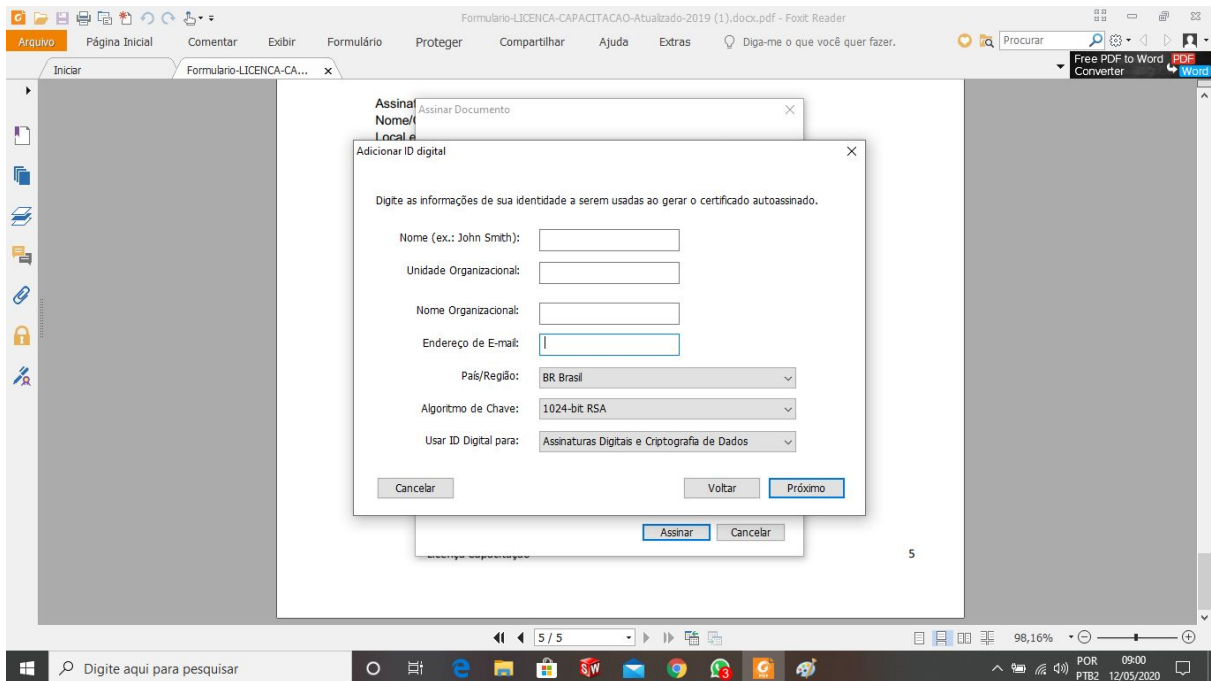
Formulario-LICENCA-CAPACITACAO-Atualizado-2019 (1).docx.pdf - Foxit Reader

Arquivo Página Inicial Comentar Exibir Formulário Proteger Compartilhar Ajuda Extras Diga-me o que você quer fazer. Procurar

Free PDF to Word Converter PDF Word

Iniciar Formulario-LICENCA-CA... ×

Assinat
Nome/(
Local e

Assinar Documento

Adicionar ID digital

Digite as informações de sua identidade a serem usadas ao gerar o certificado autoassinado.

Nome (ex.: John Smith):

Unidade Organizacional:

Nome Organizacional:

Endereço de E-mail:

País/Região: BR Brasil

Algoritmo de Chave: 1024-bit RSA

Usar ID Digital para: Assinaturas Digitais e Criptografia de Dados

Cancelar Voltar Próximo

Assinar Cancelar

Licença Capacitação 5

5 / 5

98,16%

Digite aqui para pesquisar

POR PTB2 09:00 12/05/2020